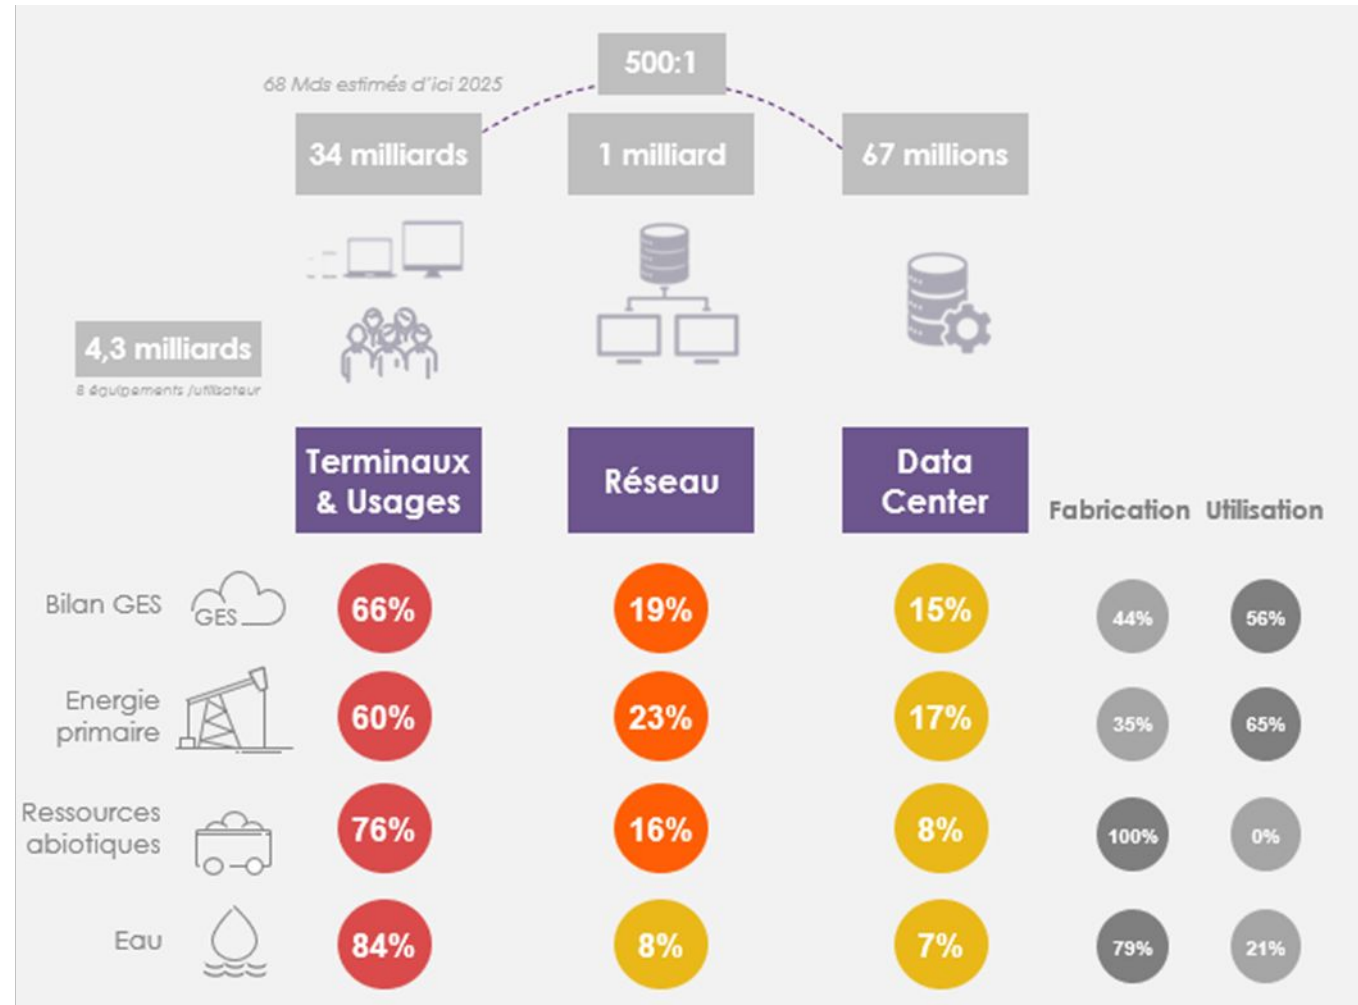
500:1

68 Mds estimés d'ici 2025

34 milliards

1 milliard

67 millions

4,3 milliards

8 équipements /utilisateur

| | | Terminaux & Usages | Réseau | Data Center | Fabrication | Utilisation |
|---|---|---|---|---|---|---|
| Bilan GES | GES | 66% | 19% | 15% | 44% | 56% |
| Energie primaire | | 60% | 23% | 17% | 35% | 65% |
| Ressources abiotiques | | 76% | 16% | 8% | 100% | 0% |
| Eau | | 84% | 8% | 7% | 79% | 21% |